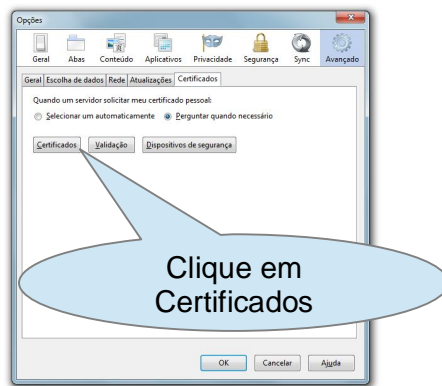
Opções

Geral Abas Conteúdo Aplicativos Privacidade Segurança Sync Avançado

Geral | Escolha de dados | Rede | Atualizações | Certificados

Quando um servidor solicitar meu certificado pessoal:

Selecionar um automaticamente Perguntar quando necessário

Certificados Validação Dispositivos de segurança

Clique em Certificados

OK Cancelar Ajuda